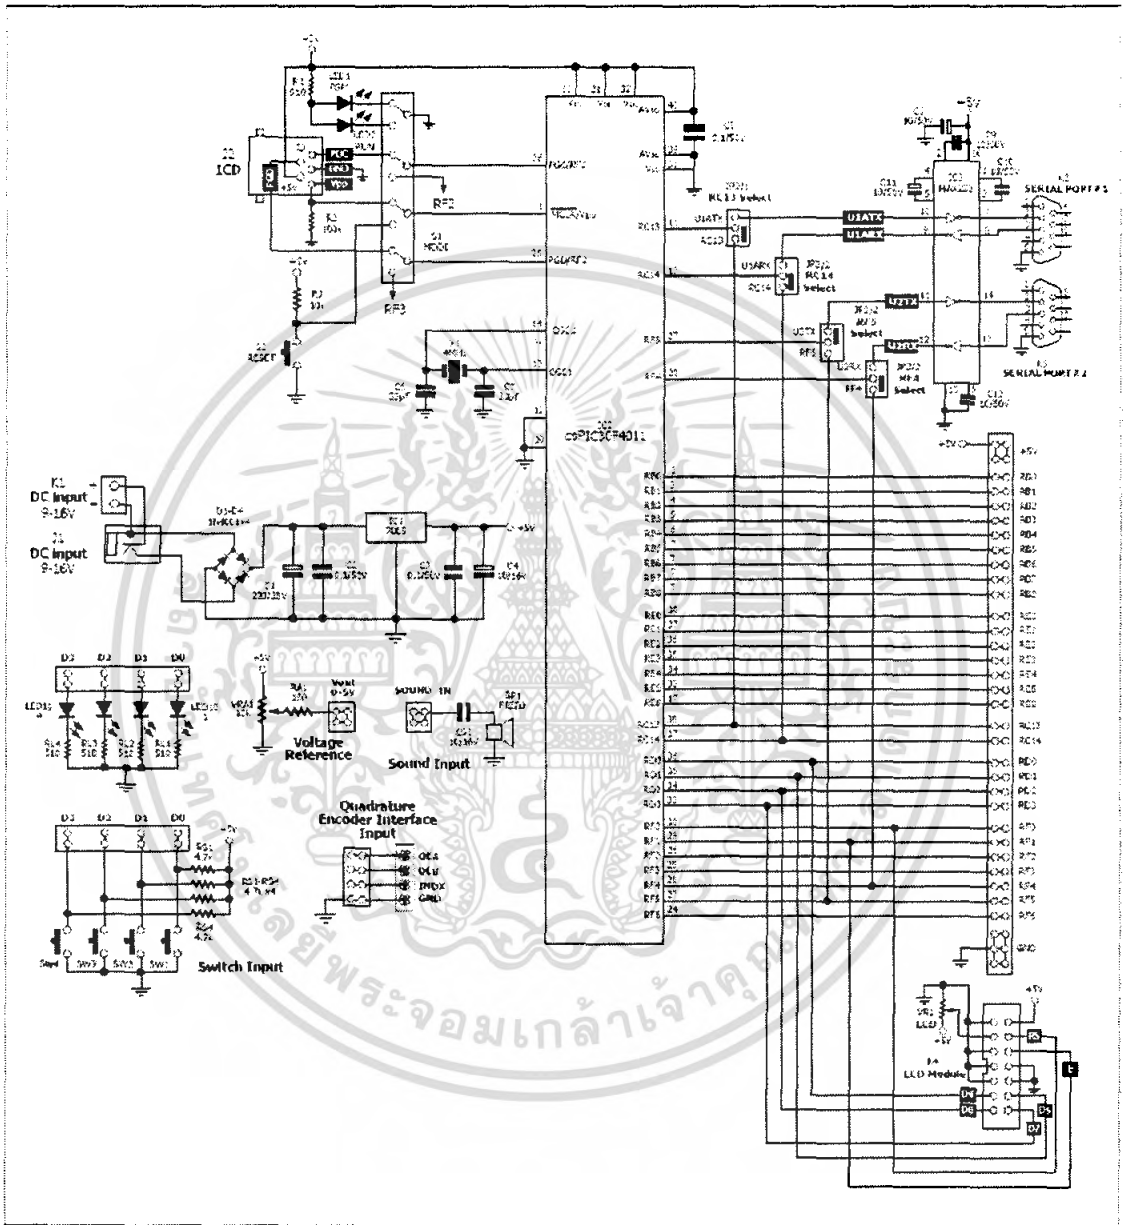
J2
ICD
+5V
R1
RESET
RF2
RF3
S1
MODE
RUN
PGC
PGD
VPP
+5V
dsPIC30F4011
OSC1
OSC2
C1
0.1/50V
RC13 select
RC14 select
U1ATX
U1ARX
U2TX
U2RX
RF5 select
RF4 select
SERIAL PORT # 1
SERIAL PORT # 2
MAX232
+5V
K1
DC input
9-16V
J1
DC input
9-16V
D1-D4
1N4001
7805
+5V
D3
D2
D1
D0
LED
Vout
0-5V
Voltage
Reference
SOUND IN
SP1
PIEZO
Sound Input
Quadrature
Encoder Interface
Input
QEA
QEB
INDX
GND
Switch Input
SW4
SW3
SW2
SW1
+5V
RB0
RB1
RB2
RB3
RB4
RB5
RB6
RB7
RB8
RE0
RE1
RE2
RE3
RE4
RE5
RE8
RC13
RC14
RD0
RD1
RD2
RD3
RF0
RF1
RF2
RF3
RF4
RF5
RF6
GND
J4
LCD Module
+5V
D4
D5
D6
D7
RS
E